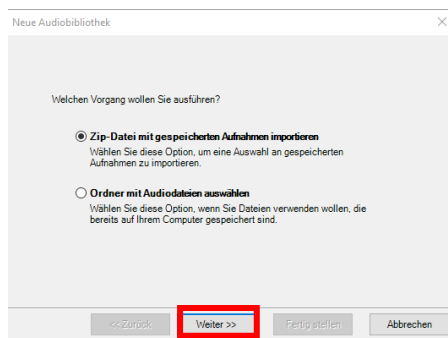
Neue Audiobibliothek

Welchen Vorgang wollen Sie ausführen?

Zip-Datei mit gespeicherten Aufnahmen importieren
Wählen Sie diese Option, um eine Auswahl an gespeicherten Aufnahmen zu importieren.

Ordner mit Audiodateien auswählen
Wählen Sie diese Option, wenn Sie Dateien verwenden wollen, die bereits auf Ihrem Computer gespeichert sind.

<< Zurück
Weiter >>
Fertig stellen
Abbrechen